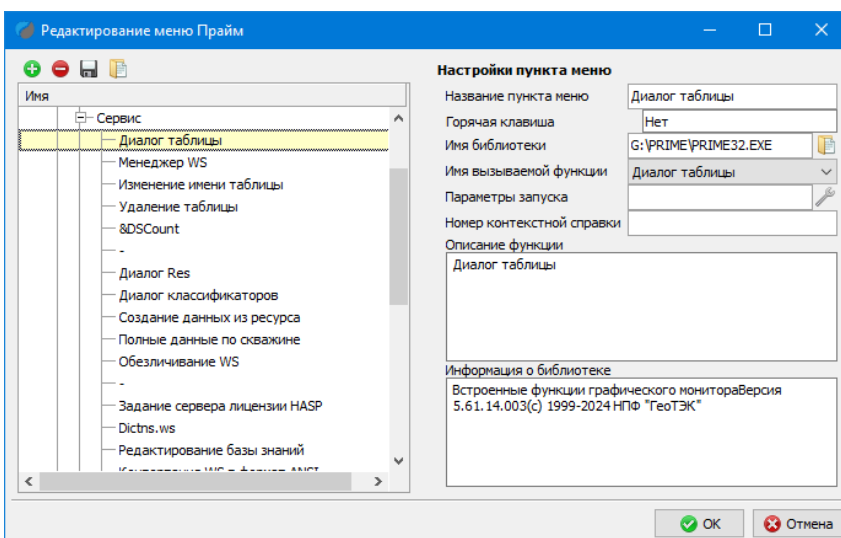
Редактирование меню Прайм

Имя

Сервис
Диалог таблицы
Менеджер WS
Изменение имени таблицы
Удаление таблицы
&DSCount
-
Диалог Res
Диалог классификаторов
Создание данных из ресурса
Полные данные по скважине
Обезличивание WS
-
Задание сервера лицензии HASP
Dictns.ws
Редактирование базы знаний
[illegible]

Настройки пункта меню
Название пункта меню | Диалог таблицы
Горячая клавиша | Нет
Имя библиотеки | G:\PRIME\PRIME32.EXE
Имя вызываемой функции | Диалог таблицы
Параметры запуска
Номер контекстной справки
Описание функции
Диалог таблицы
Информация о библиотеке
Встроенные функции графического монитораВерсия 5.61.14.003(c) 1999-2024 НПФ "ГеоТЭК"

OK
Отмена